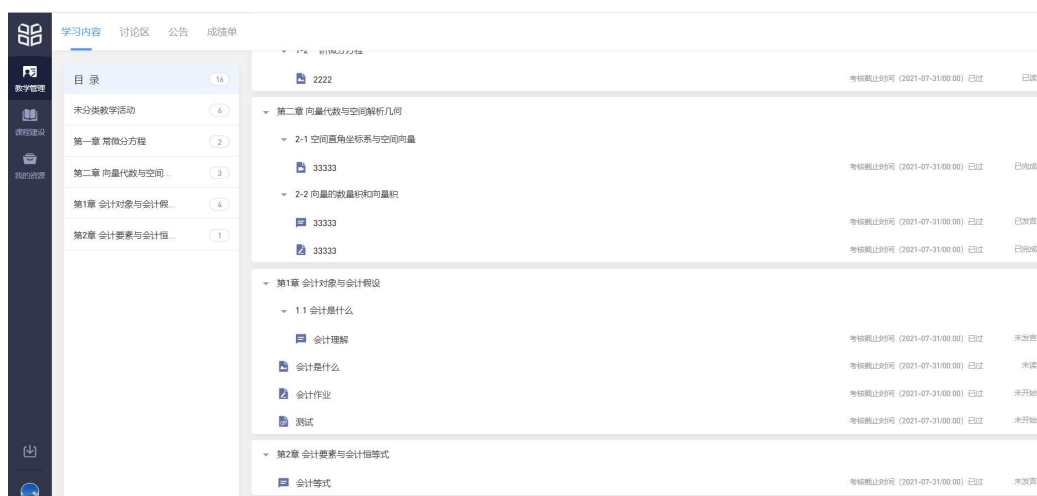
教学管理
课程建设
我的资源

学习内容 讨论区 公告 成绩单

目 录 16
未分类教学活动 6
第一章 常微分方程 2
第二章 向量代数与空间... 3
第1章 会计对象与会计假... 4
第2章 会计要素与会计恒... 1

1-2 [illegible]

2222 考核截止时间 (2021-07-31/00:00) 已过 已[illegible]

第二章 向量代数与空间解析几何
2-1 空间直角坐标系与空间向量
33333 考核截止时间 (2021-07-31/00:00) 已过 已完成
2-2 向量的数量积和向量积
33333 考核截止时间 (2021-07-31/00:00) 已过 已发言
33333 考核截止时间 (2021-07-31/00:00) 已过 已完成

第1章 会计对象与会计假设
1.1 会计是什么
会计理解 考核截止时间 (2021-07-31/00:00) 已过 未发言
会计是什么 考核截止时间 (2021-07-31/00:00) 已过 未读
会计作业 考核截止时间 (2021-07-31/00:00) 已过 未开始
测试 考核截止时间 (2021-07-31/00:00) 已过 未开始

第2章 会计要素与会计恒等式
会计等式 考核截止时间 (2021-07-31/00:00) 已过 未发言